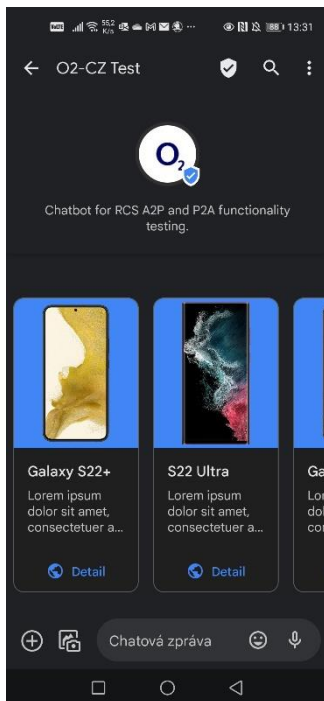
55,2 K/s 88 13:31

O2-CZ Test

$O_2$

Chatbot for RCS A2P and P2A functionality testing.

Galaxy S22+
Lorem ipsum dolor sit amet, consectetuer a...
Detail

S22 Ultra
Lorem ipsum dolor sit amet, consectetuer a...
Detail

Ga
Lor
dol
con

Chatová zpráva